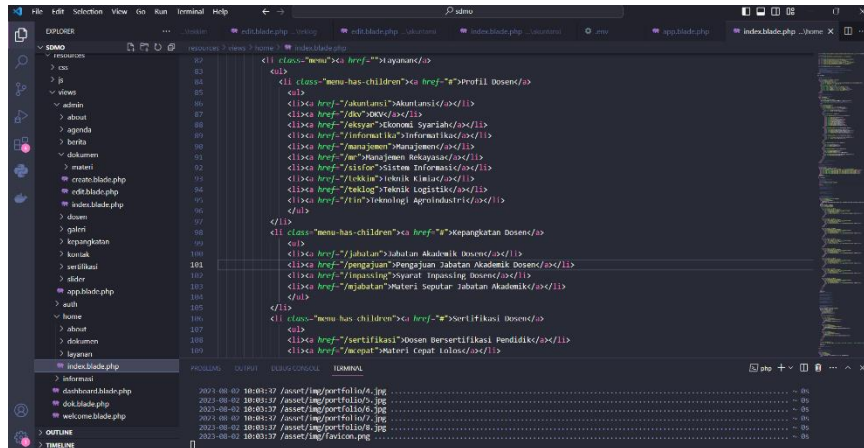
File Edit Selection View Go Run Terminal Help
sdmo

EXPLORER
SDMO
resources
> css
> js
views
admin
> about
> agenda
> berita
dokumen
> materi
create.blade.php
edit.blade.php
index.blade.php
> dosen
> galeri
> kepangkatan
> kontak
> sertifikasi
> slider
app.blade.php
> auth
home
> about
> dokumen
> layanan
index.blade.php
> informasi
dashboard.blade.php
dok.blade.php
welcome.blade.php
> OUTLINE
> TIMELINE

edit.blade.php ...\teklog
edit.blade.php ...\akuntansi
index.blade.php ...\akuntansi
.env
app.blade.php
index.blade.php ...\home

resources > views > home > index.blade.php

82 <li class="menu"><a href="">Layanan</a>
83 <ul>
84 <li class="menu-has-children"><a href="#">Profil Dosen</a>
85 <ul>
86 <li><a href="/akuntansi">Akuntansi</a></li>
87 <li><a href="/dkv">DKV</a></li>
88 <li><a href="/eksyar">Ekonomi Syariah</a></li>
89 <li><a href="/informatika">Informatika</a></li>
90 <li><a href="/manajemen">Manajemen</a></li>
91 <li><a href="/mr">Manajemen Rekayasa</a></li>
92 <li><a href="/sisfor">Sistem Informasi</a></li>
93 <li><a href="/tekkim">Teknik Kimia</a></li>
94 <li><a href="/teklog">Teknik Logistik</a></li>
95 <li><a href="/tin">Teknologi Agroindustri</a></li>
96 </ul>
97 </li>
98 <li class="menu-has-children"><a href="#">Kepangkatan Dosen</a>
99 <ul>
100 <li><a href="/jabatan">Jabatan Akademik Dosen</a></li>
101 <li><a href="/pengajuan">Pengajuan Jabatan Akademik Dosen</a></li>
102 <li><a href="/inpassing">Syarat Inpassing Dosen</a></li>
103 <li><a href="/mjabatan">Materi Seputar Jabatan Akademik</a></li>
104 </ul>
105 </li>
106 <li class="menu-has-children"><a href="#">Sertifikasi Dosen</a>
107 <ul>
108 <li><a href="/sertifikasi">Dosen Bersertifikasi Pendidik</a></li>
109 <li><a href="/mcepat">Materi Cepat Lolos</a></li>

PROBLEMS OUTPUT DEBUG CONSOLE TERMINAL
php + 

2023-08-02 10:03:37 /asset/img/portfolio/4.jpg ~ 0s
2023-08-02 10:03:37 /asset/img/portfolio/5.jpg ~ 0s
2023-08-02 10:03:37 /asset/img/portfolio/6.jpg ~ 0s
2023-08-02 10:03:37 /asset/img/portfolio/7.jpg ~ 0s
2023-08-02 10:03:37 /asset/img/portfolio/8.jpg ~ 0s
2023-08-02 10:03:37 /asset/img/favicon.png ~ 0s